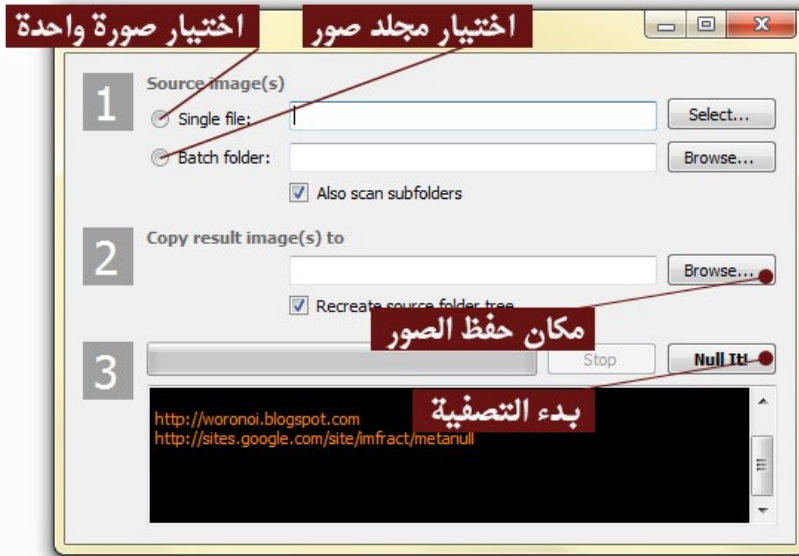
اختيار صورة واحدة
اختيار مجلد صور

1
Source image(s)
Single file:
Select...
Batch folder:
Browse...
Also scan subfolders

2
Copy result image(s) to
Browse...
Recreate source folder tree
مكان حفظ الصور

3
Stop
Null It!
بدء التصفية

http://woronoi.blogspot.com
http://sites.google.com/site/imfract/metanull